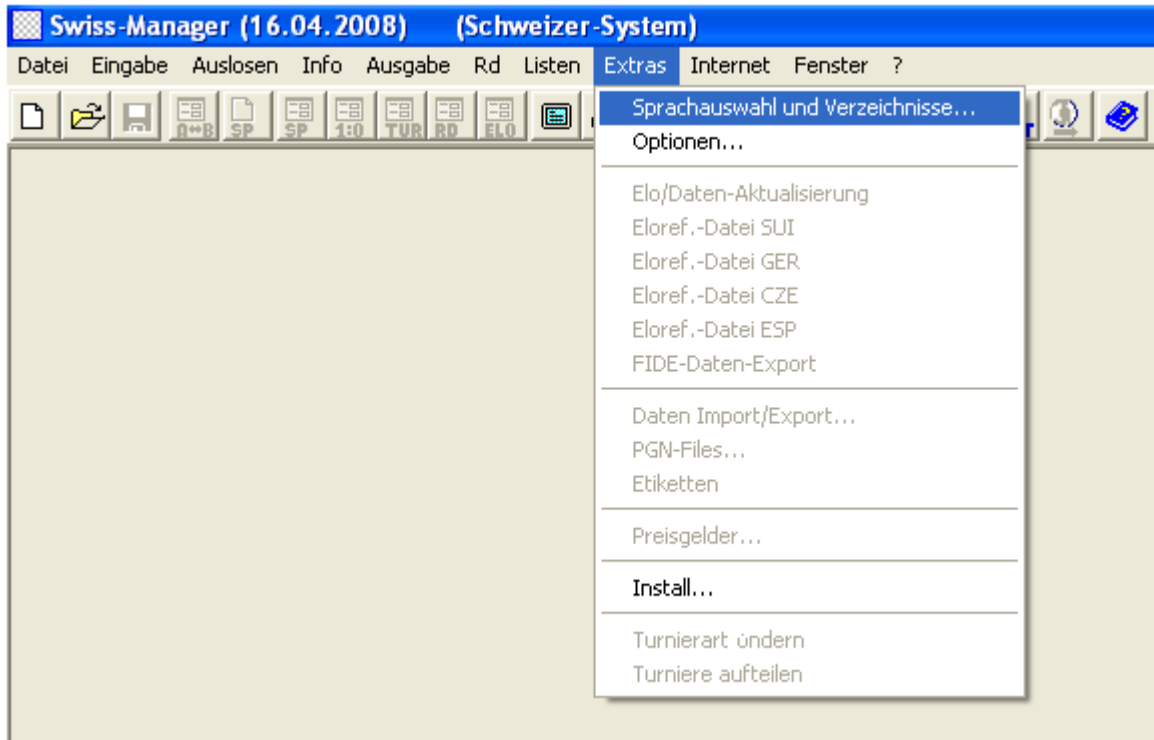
Swiss-Manager (16.04.2008) (Schweizer-System)

Datei Eingabe Auslosen Info Ausgabe Rd Listen Extras Internet Fenster ?

A↔B SP SP 1:0 TUR RD ELO

Sprachauswahl und Verzeichnisse...
Optionen...
Elo/Daten-Aktualisierung
Eloref.-Datei SUI
Eloref.-Datei GER
Eloref.-Datei CZE
Eloref.-Datei ESP
FIDE-Daten-Export
Daten Import/Export...
PGN-Files...
Etiketten
Preisgelder...
Install...
Turnierart ündern
Turniere aufteilen